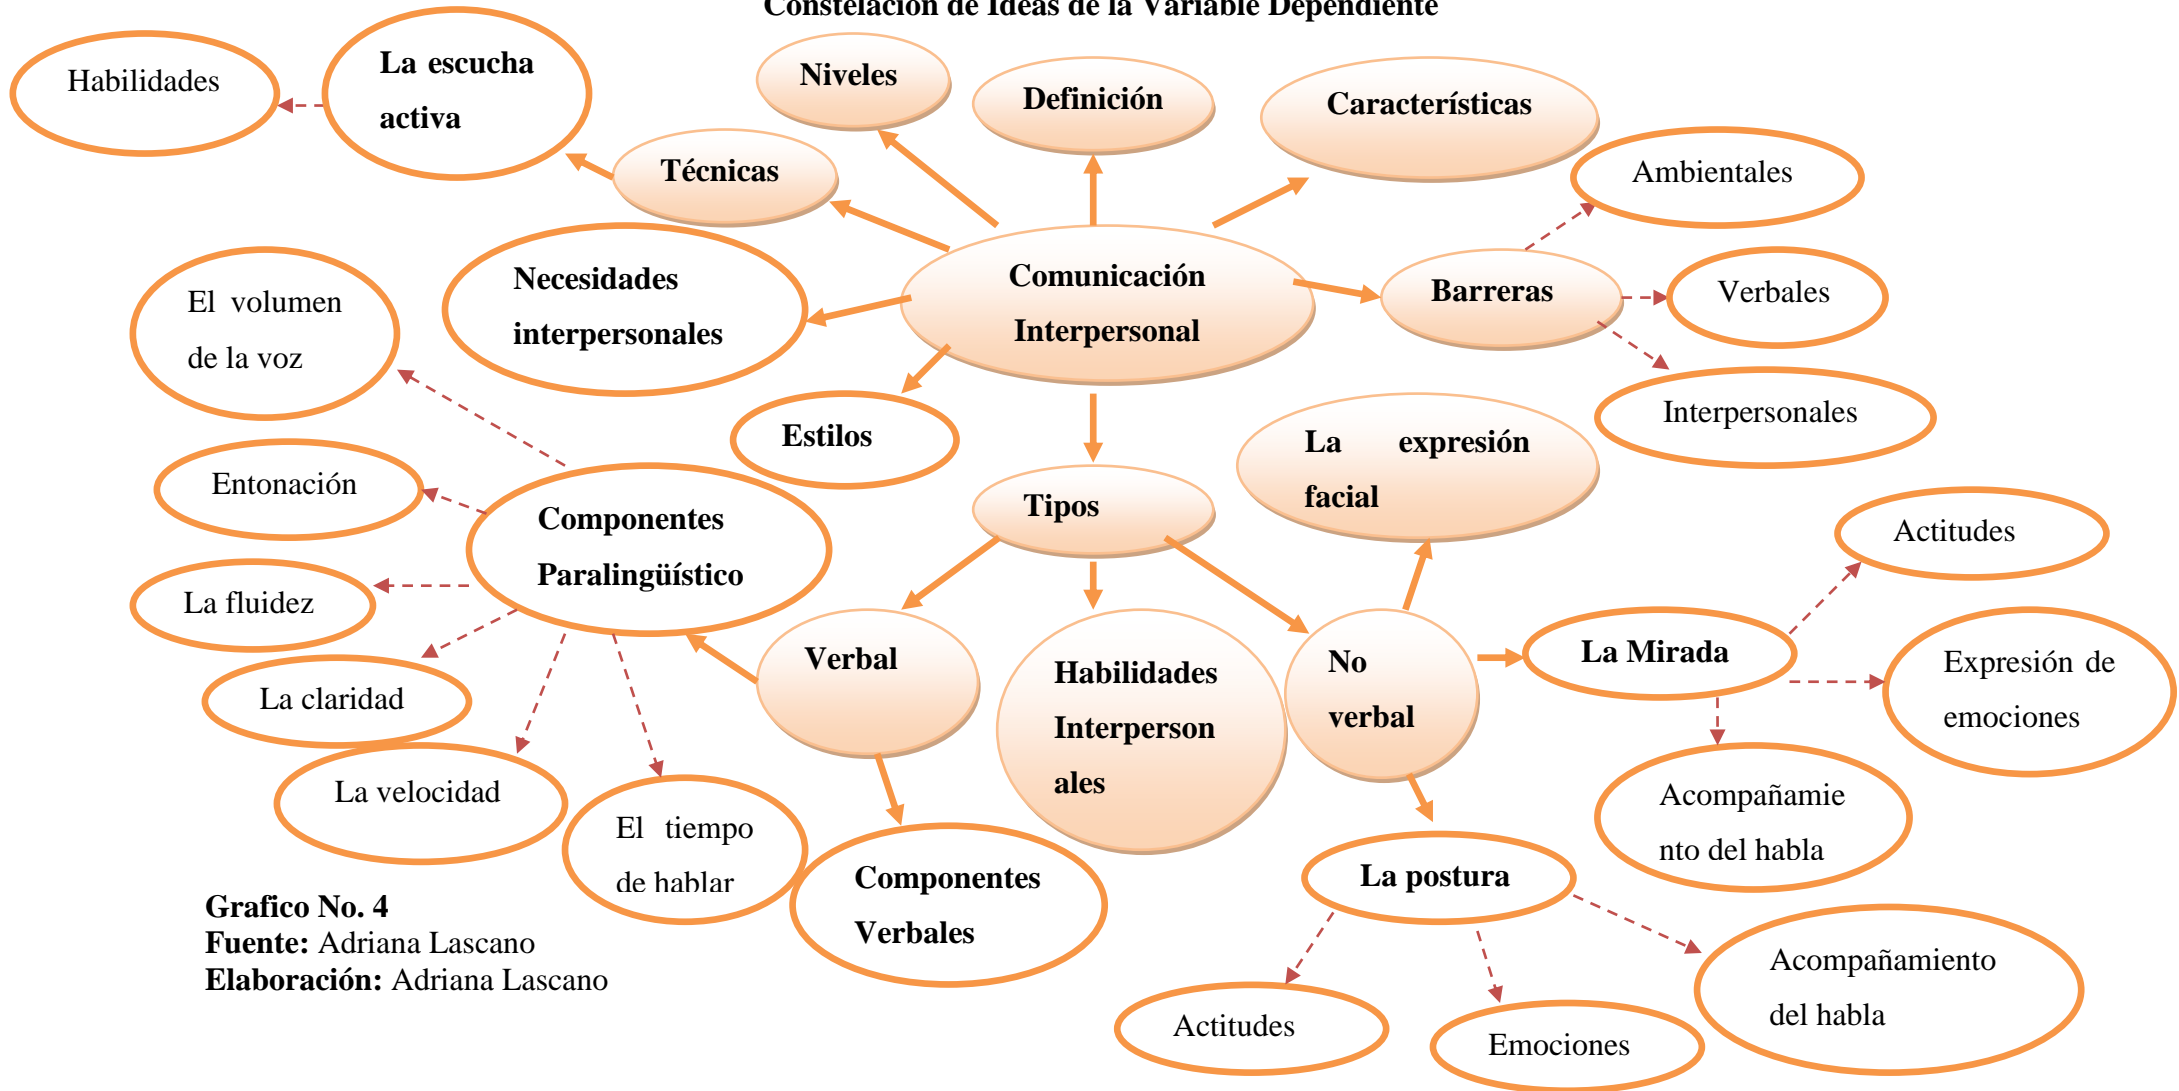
Constelación de Ideas de la Variable Dependiente

Habilidades

La escucha activa

Niveles

Definición

Características

Técnicas

Ambientales

Necesidades interpersonales

Comunicación Interpersonal

Barreras

Verbales

El volumen de la voz

Interpersonales

Estilos

La expresión facial

Entonación

Componentes Paralingüístico

Tipos

Actitudes

La fluidez

La Mirada

Verbal

Habilidades Interpersonales

No verbal

Expresión de emociones

La claridad

Acompañamiento del habla

La velocidad

El tiempo de hablar

Componentes Verbales

La postura

Grafico No. 4
Fuente: Adriana Lascano
Elaboración: Adriana Lascano

Acompañamiento del habla

Actitudes

Emociones